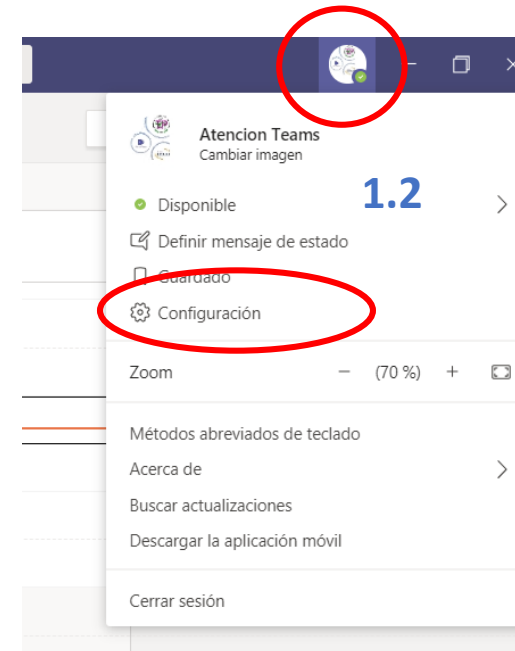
Atencion Teams
Cambiar imagen

1.2

Disponible

Definir mensaje de estado

Guardado

Configuración

Zoom − (70 %) +

Métodos abreviados de teclado

Acerca de

Buscar actualizaciones

Descargar la aplicación móvil

Cerrar sesión